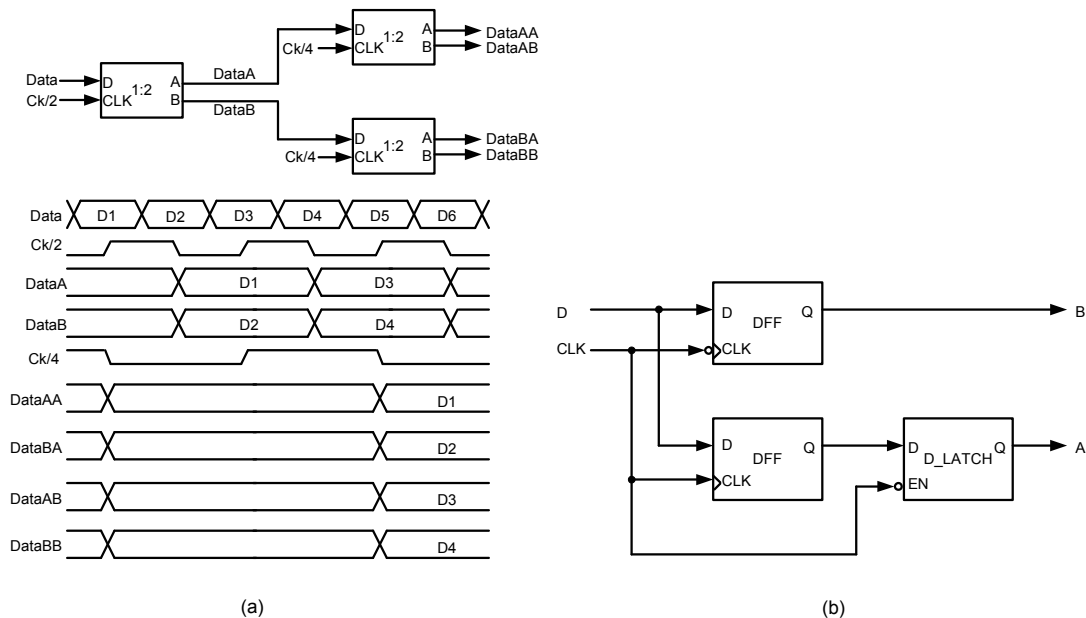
DataAA
DataAB
D
CLK
1:2
A
B
Ck/4
DataA
Data
Ck/2
D
CLK
1:2
A
B
DataB
D
CLK
1:2
A
B
Ck/4
DataBA
DataBB

Data D1 D2 D3 D4 D5 D6
Ck/2
DataA D1 D3
DataB D2 D4
Ck/4
DataAA D1
DataBA D2
DataAB D3
DataBB D4

(a)

D
CLK
D
DFF
Q
CLK
B
D
DFF
Q
CLK
D
D_LATCH
Q
EN
A

(b)